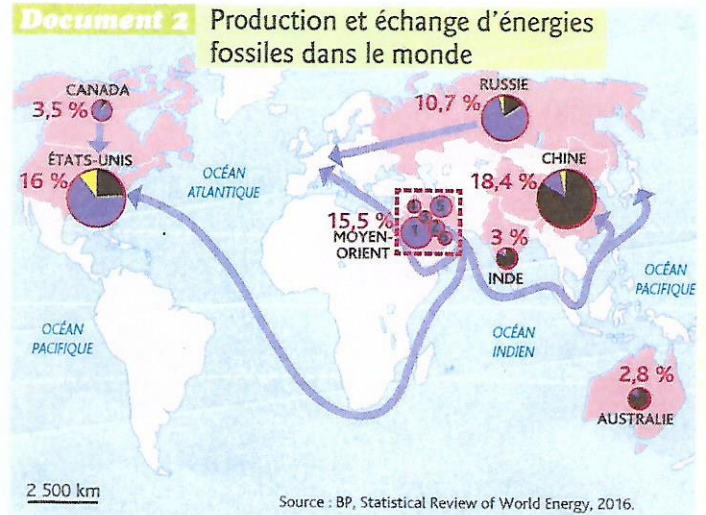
Document 2 Production et échange d'énergies fossiles dans le monde

CANADA
3,5 %
ÉTATS-UNIS
16 %
OCÉAN ATLANTIQUE
RUSSIE
10,7 %
CHINE
18,4 %
15,5 %
MOYEN-ORIENT
3 %
INDE
OCÉAN PACIFIQUE
OCÉAN PACIFIQUE
OCÉAN INDIEN
2,8 %
AUSTRALIE
2 500 km
Source : BP, Statistical Review of World Energy, 2016.